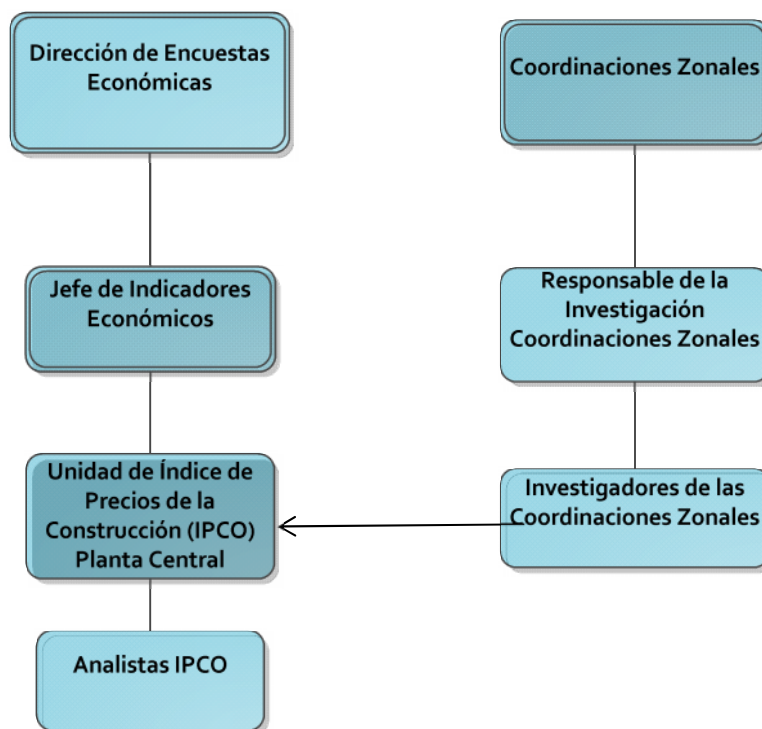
Dirección de Encuestas Económicas

Coordinaciones Zonales

Jefe de Indicadores Económicos

Responsable de la Investigación Coordinaciones Zonales

Unidad de Índice de Precios de la Construcción (IPCO) Planta Central

Investigadores de las Coordinaciones Zonales

Analistas IPCO